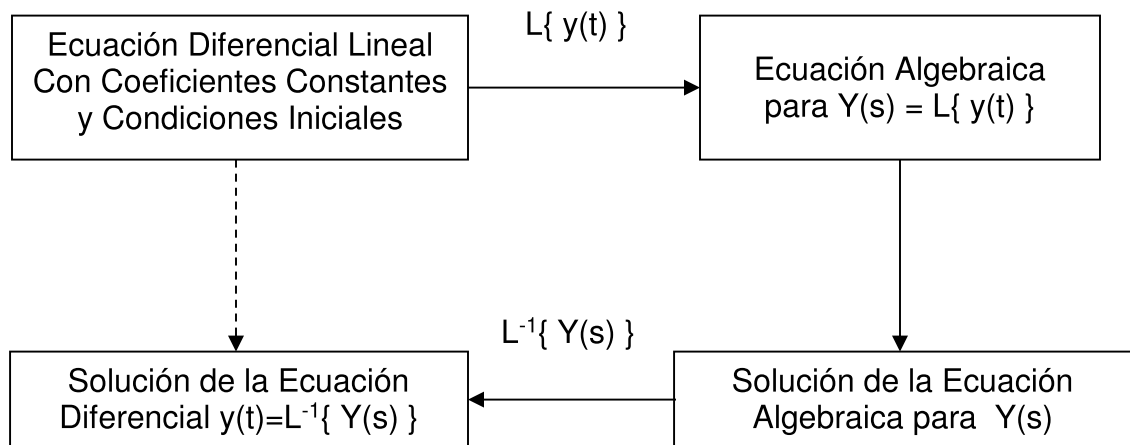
Ecuación Diferencial Lineal Con Coeficientes Constantes y Condiciones Iniciales

$L\{ y(t) \}$

Ecuación Algebraica para $Y(s) = L\{ y(t) \}$

$L^{-1}\{ Y(s) \}$

Solución de la Ecuación Diferencial $y(t)=L^{-1}\{ Y(s) \}$

Solución de la Ecuación Algebraica para $Y(s)$